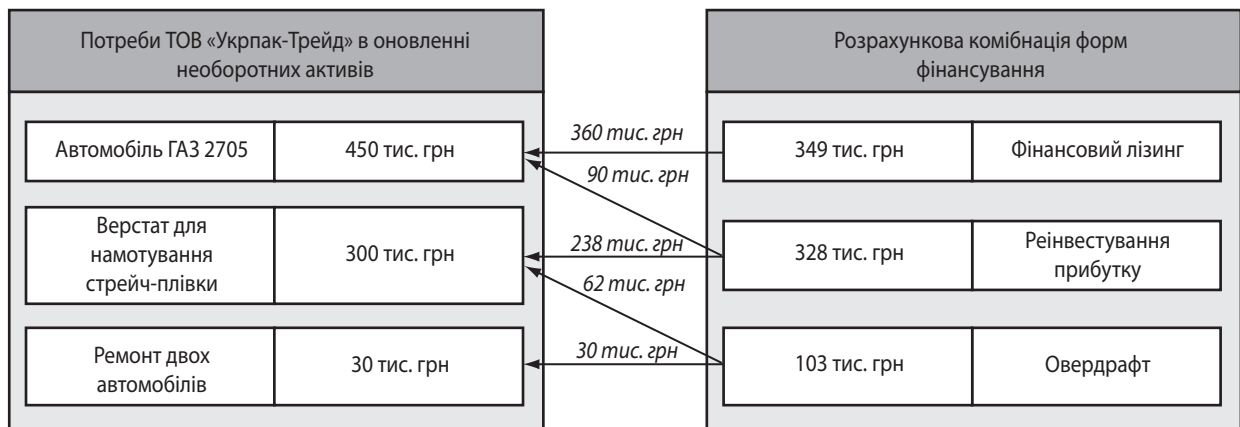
Потреби ТОВ «Укрпак-Трейд» в оновленні необоротних активів

Автомобіль ГАЗ 2705

450 тис. грн

Верстат для намотування стрейч-плівки

300 тис. грн

Ремонт двох автомобілів

30 тис. грн

360 тис. грн

90 тис. грн

238 тис. грн

62 тис. грн

30 тис. грн

Розрахункова комбінація форм фінансування

349 тис. грн

Фінансовий лізинг

328 тис. грн

Реінвестування прибутку

103 тис. грн

Овердрафт